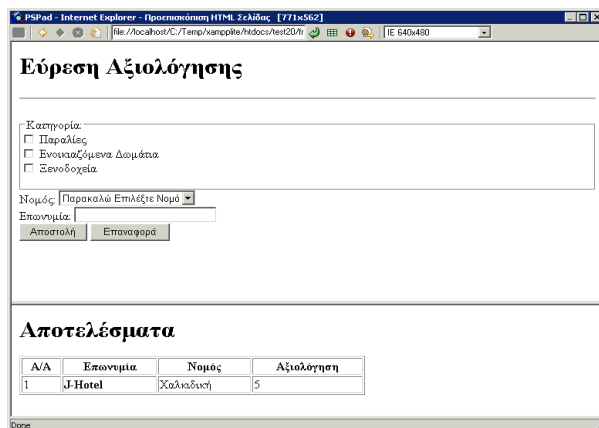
PSPad - Internet Explorer - Προεπισκόπηση HTML Σελίδας [771x562]
file://localhost/C:/Temp/xampplite/htdocs/test20/h
IE 640x480

Εύρεση Αξιολόγησης

Κατηγορία
Παραλίες
Ενοικιαζόμενα Δωμάτια
Ξενοδοχεία

Νομός: Παρακαλώ Επιλέξτε Νομό
Επωνυμία:
Αποστολή Επαναφορά

Αποτελέσματα

| Α/Α | Επωνυμία | Νομός | Αξιολόγηση |
|---|---|---|---|
| 1 | J-Hotel | Χαλκιδική | 5 |

Done